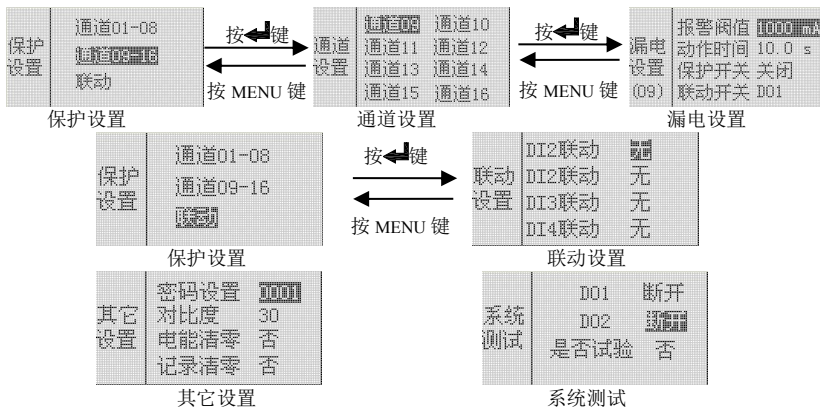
保护设置 | 通道01-08 通道09-16 联动

按键

按 MENU 键

通道设置 | 通道09 通道10 通道11 通道12 通道13 通道14 通道15 通道16

按键

按 MENU 键

漏电设置 (09) | 报警阀值 1000 mA 动作时间 10.0 s 保护开关 关闭 联动开关 D01

保护设置

通道设置

漏电设置

保护设置 | 通道01-08 通道09-16 联动

按键

按 MENU 键

联动设置 | DI2联动 无 DI2联动 无 DI3联动 无 DI4联动 无

保护设置

联动设置

其它设置 | 密码设置 0001 对比度 30 电能清零 否 记录清零 否

系统测试 | D01 断开 D02 断开 是否试验 否

其它设置

系统测试